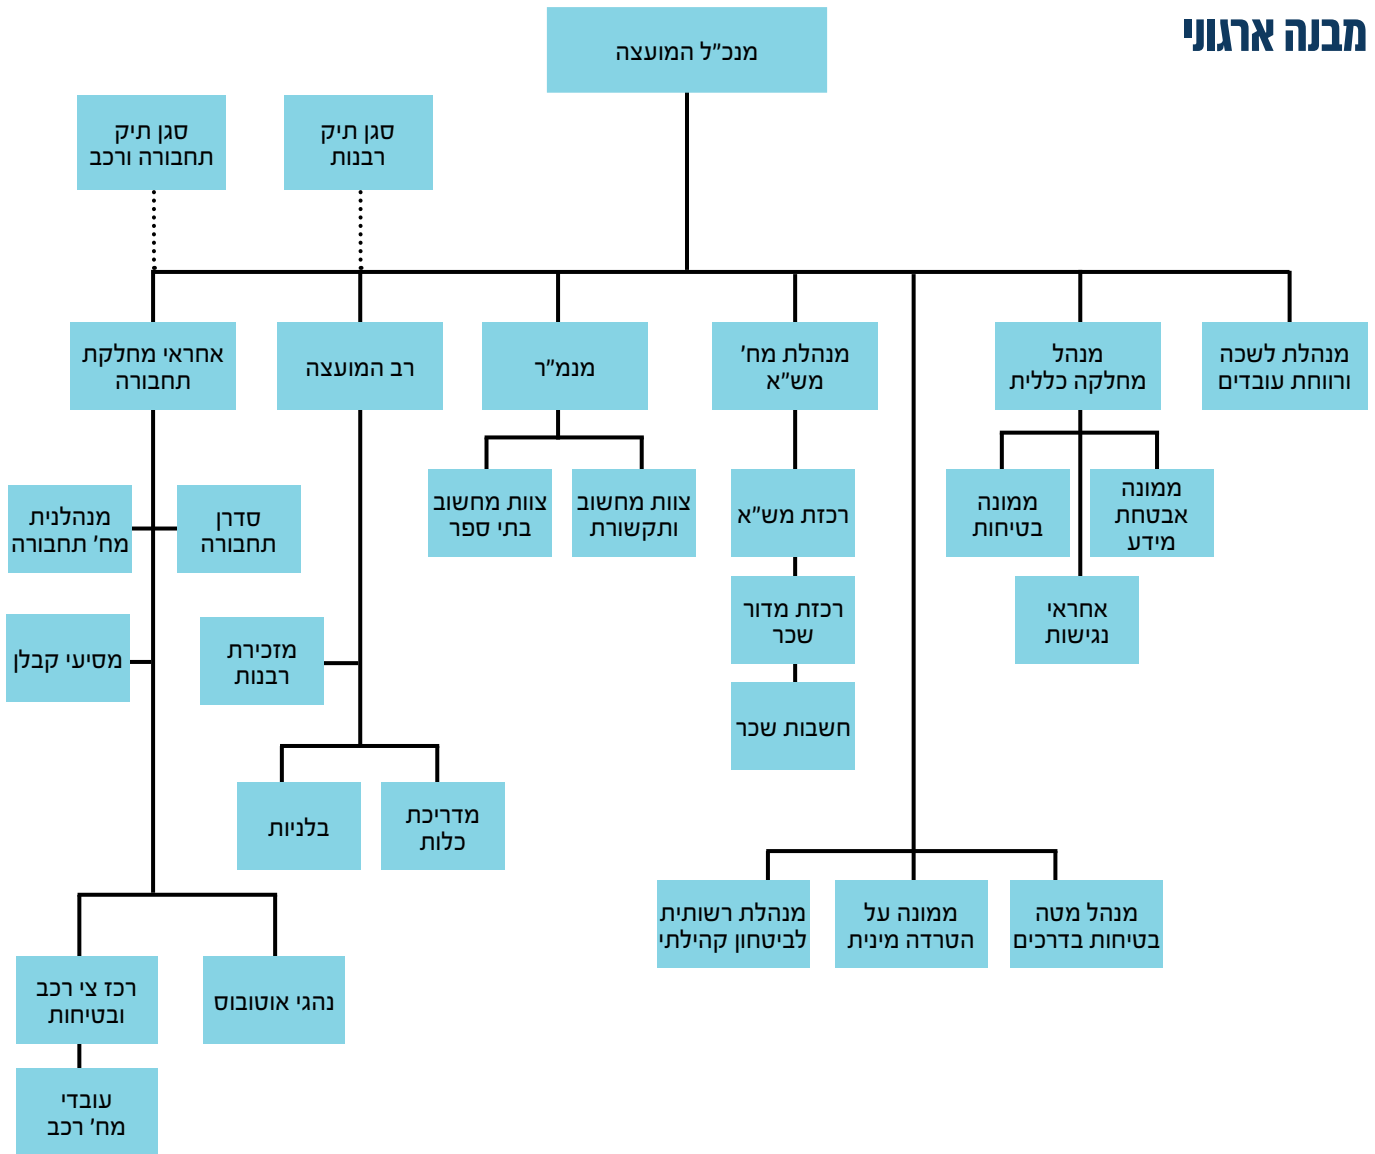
מבנה ארגוני

מנכ"ל המועצה

סגן תיק רבנות

סגן תיק תחבורה ורכב

מנהלת לשכה ורווחת עובדים

מנהל מחלקה כללית

מנהלת מח' מש"א

מנמ"ר

רב המועצה

אחראי מחלקת תחבורה

ממונה אבטחת מידע

ממונה בטיחות

אחראי נגישות

רכזת מש"א

רכזת מדור שכר

חשבות שכר

צוות מחשוב ותקשורת

צוות מחשוב בתי ספר

מזכירת רבנות

מדריכת כלות

בלניות

סדרן תחבורה

מנהלנית מח' תחבורה

מסיעי קבלן

נהגי אוטובוס

רכז צי רכב ובטיחות

עובדי מח' רכב

מנהל מטה בטיחות בדרכים

ממונה על הטרדה מינית

מנהלת רשותית לביטחון קהילתי